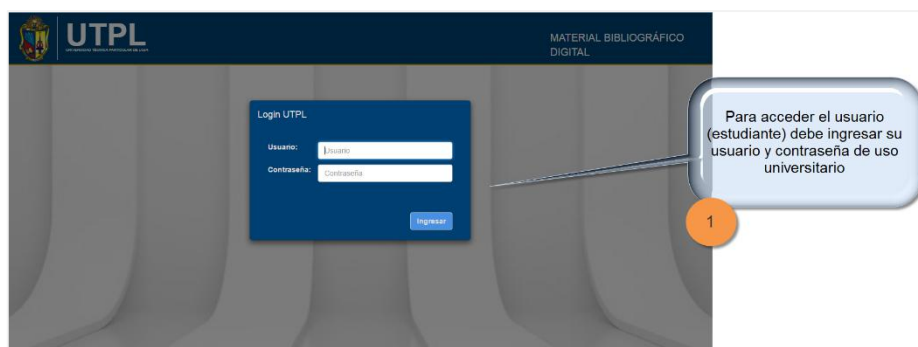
UTPL

UNIVERSIDAD TÉCNICA PARTICULAR DE LOJA

MATERIAL BIBLIOGRÁFICO DIGITAL

Login UTPL

Usuario: Usuario

Contraseña: Contraseña

Ingresar

Para acceder el usuario (estudiante) debe ingresar su usuario y contraseña de uso universitario

1